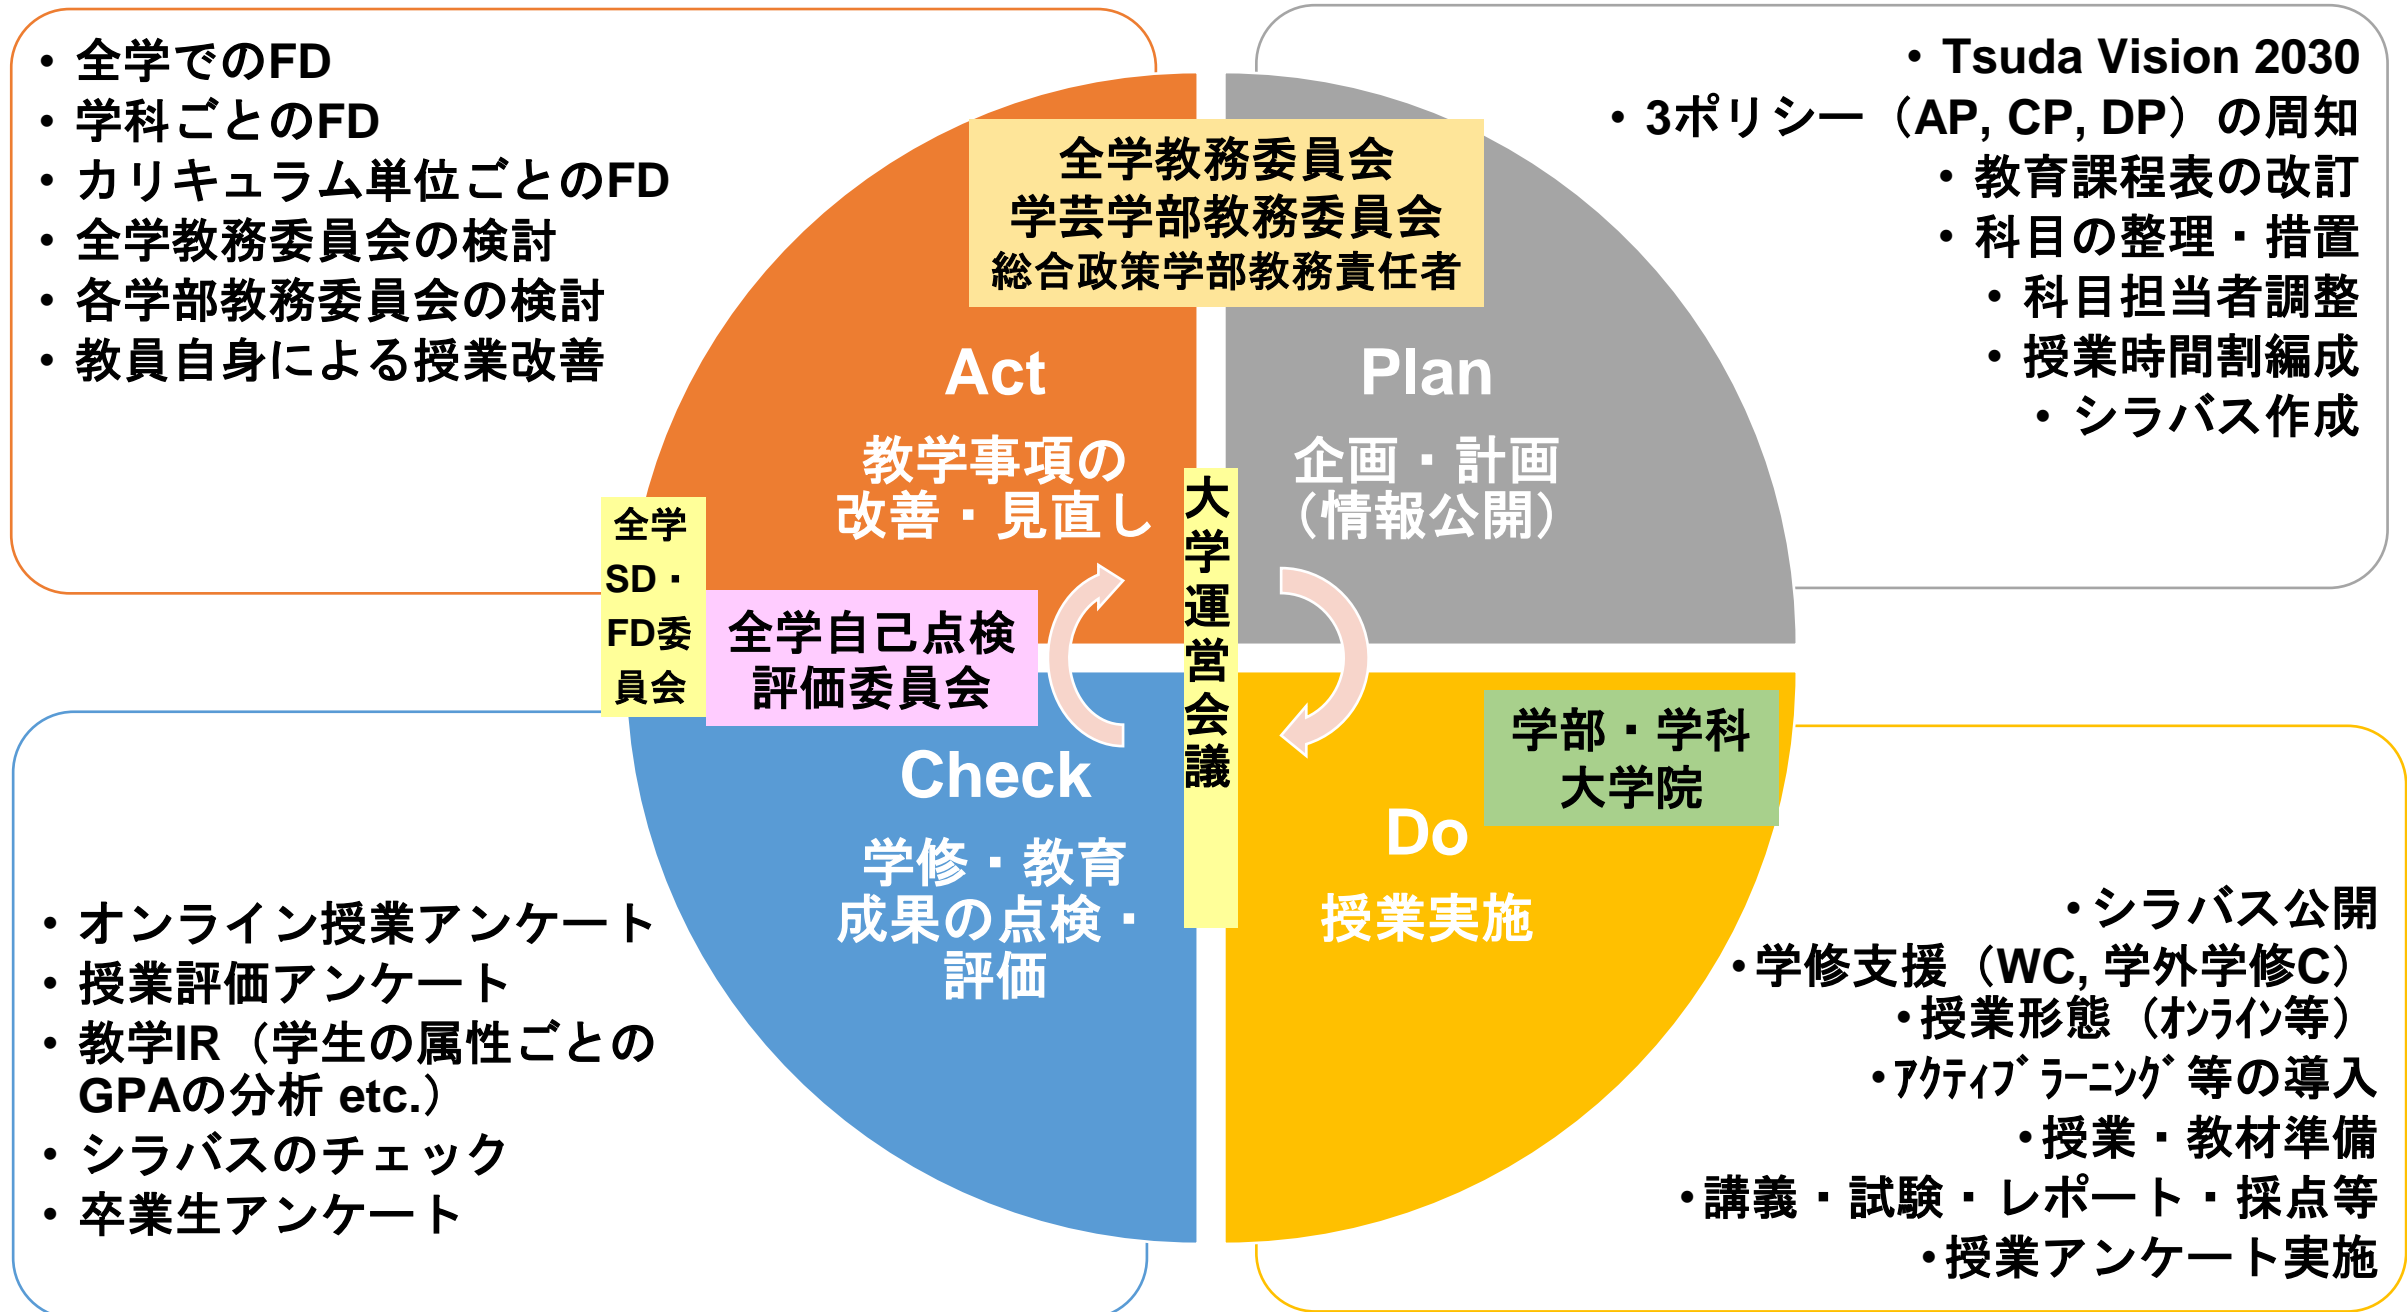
• 全学でのFD
• 学科ごとのFD
• カリキュラム単位ごとのFD
• 全学教務委員会の検討
• 各学部教務委員会の検討
• 教員自身による授業改善

• Tsuda Vision 2030
• 3ポリシー（AP, CP, DP）の周知
• 教育課程表の改訂
• 科目の整理・措置
• 科目担当者調整
• 授業時間割編成
• シラバス作成

全学教務委員会
学芸学部教務委員会
総合政策学部教務責任者

Act
教学事項の改善・見直し

Plan
企画・計画（情報公開）

大学運営会議

全学SD・FD委員会

全学自己点検評価委員会

Check
学修・教育成果の点検・評価

学部・学科
大学院

Do
授業実施

• オンライン授業アンケート
• 授業評価アンケート
• 教学IR（学生の属性ごとのGPAの分析 etc.）
• シラバスのチェック
• 卒業生アンケート

•シラバス公開
•学修支援（WC, 学外学修C）
•授業形態（ｵﾝﾗｲﾝ等）
•ｱｸﾃｨﾌﾞﾗｰﾆﾝｸﾞ等の導入
•授業・教材準備
•講義・試験・レポート・採点等
•授業アンケート実施